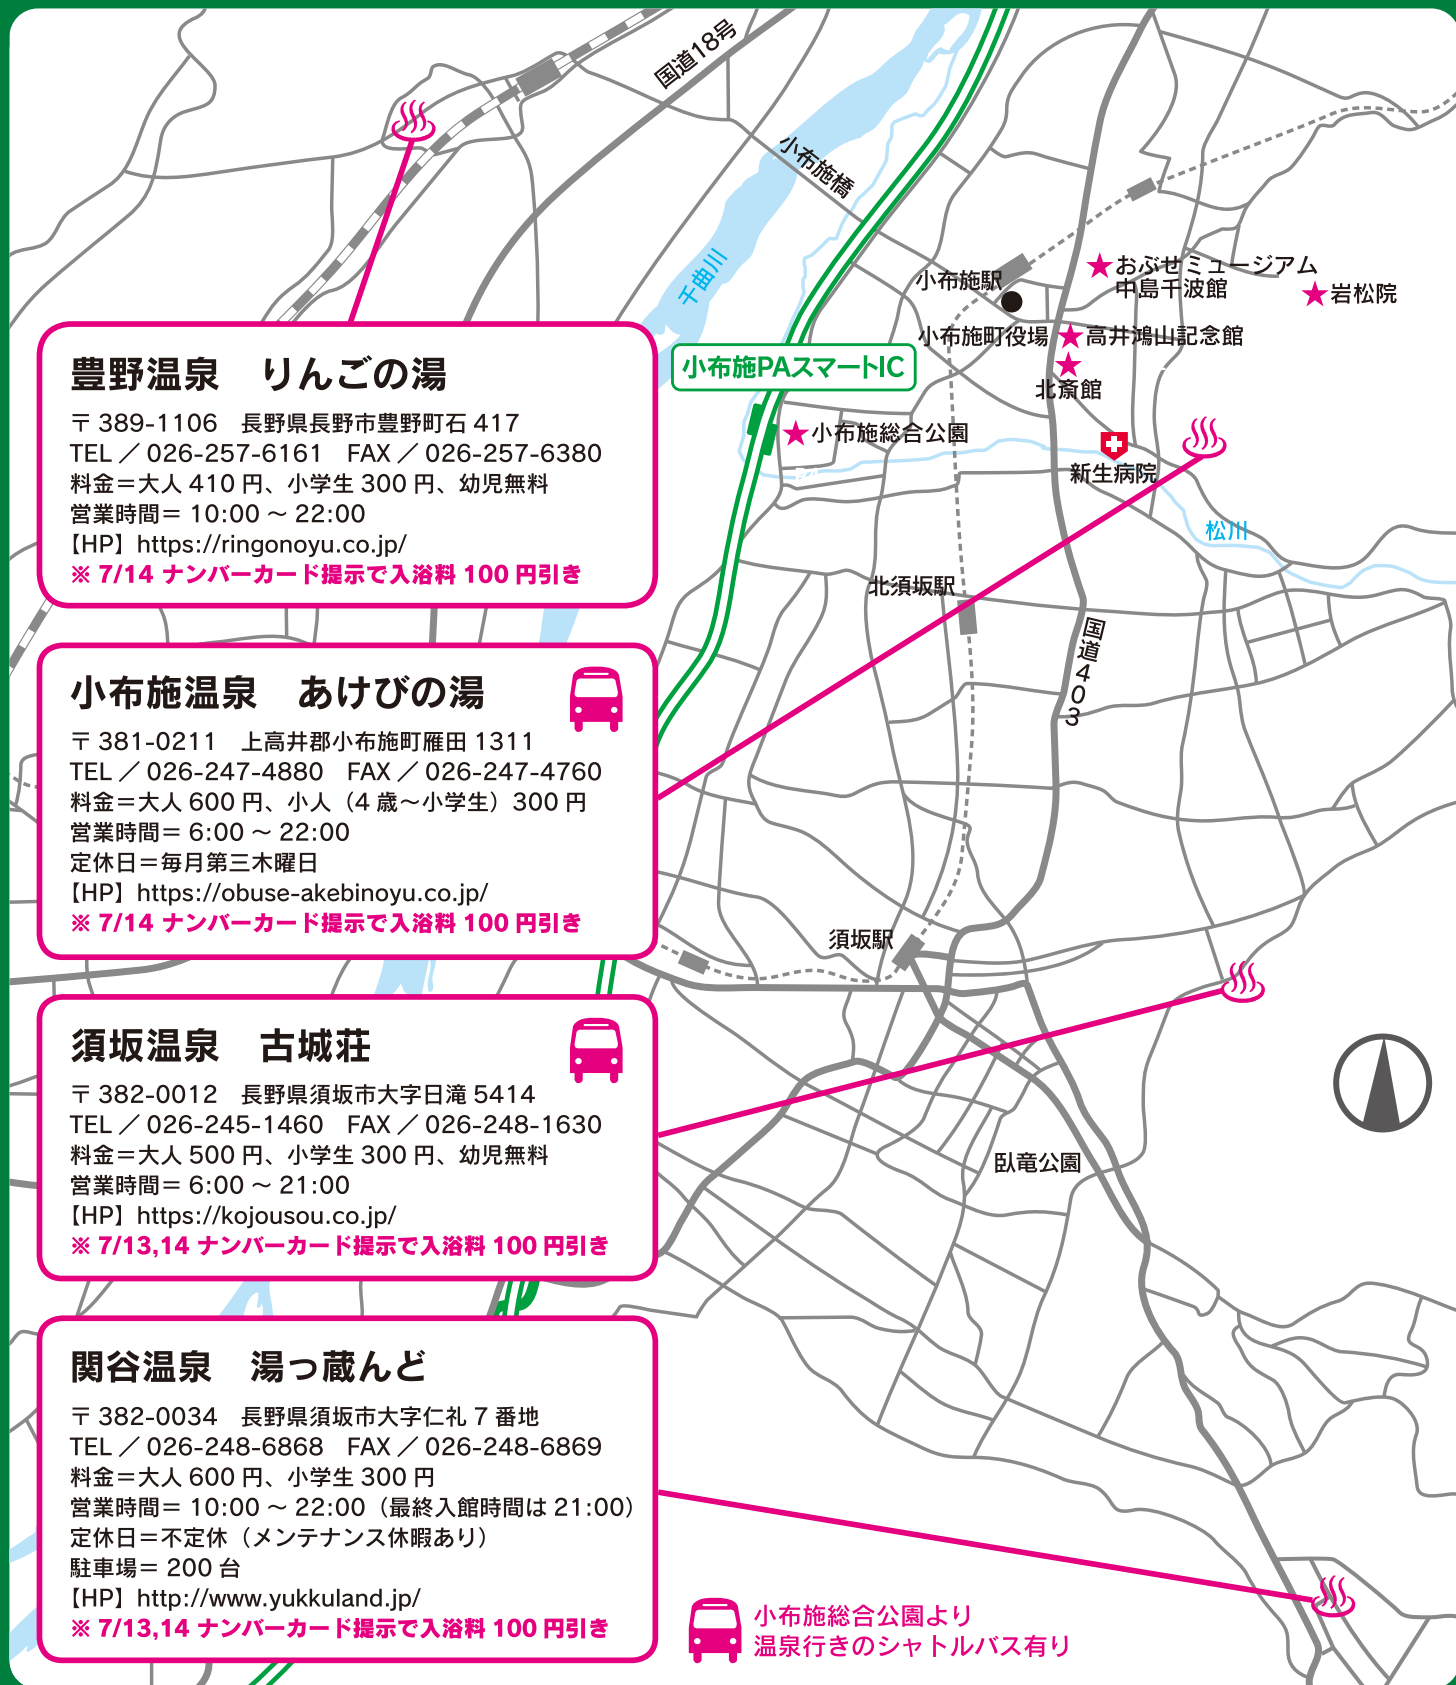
国道18号

小布施橋

千曲川

小布施駅

★おぶせミュージアム
中島千波館

★岩松院

小布施町役場

★高井鴻山記念館

★
北斎館

小布施PAスマートIC

★小布施総合公園

新生病院

松川

北須坂駅

国道403

須坂駅

臥竜公園

豊野温泉　りんごの湯

〒389-1106　長野県長野市豊野町石 417
TEL／026-257-6161　FAX／026-257-6380
料金＝大人 410 円、小学生 300 円、幼児無料
営業時間＝ 10:00 ～ 22:00
【HP】https://ringonoyu.co.jp/
※ 7/14 ナンバーカード提示で入浴料 100 円引き

小布施温泉　あけびの湯

〒381-0211　上高井郡小布施町雁田 1311
TEL／026-247-4880　FAX／026-247-4760
料金＝大人 600 円、小人（4 歳～小学生）300 円
営業時間＝ 6:00 ～ 22:00
定休日＝毎月第三木曜日
【HP】https://obuse-akebinoyu.co.jp/
※ 7/14 ナンバーカード提示で入浴料 100 円引き

須坂温泉　古城荘

〒382-0012　長野県須坂市大字日滝 5414
TEL／026-245-1460　FAX／026-248-1630
料金＝大人 500 円、小学生 300 円、幼児無料
営業時間＝ 6:00 ～ 21:00
【HP】https://kojousou.co.jp/
※ 7/13,14 ナンバーカード提示で入浴料 100 円引き

関谷温泉　湯っ蔵んど

〒382-0034　長野県須坂市大字仁礼 7 番地
TEL／026-248-6868　FAX／026-248-6869
料金＝大人 600 円、小学生 300 円
営業時間＝ 10:00 ～ 22:00（最終入館時間は 21:00）
定休日＝不定休（メンテナンス休暇あり）
駐車場＝ 200 台
【HP】http://www.yukkuland.jp/
※ 7/13,14 ナンバーカード提示で入浴料 100 円引き

小布施総合公園より
温泉行きのシャトルバス有り